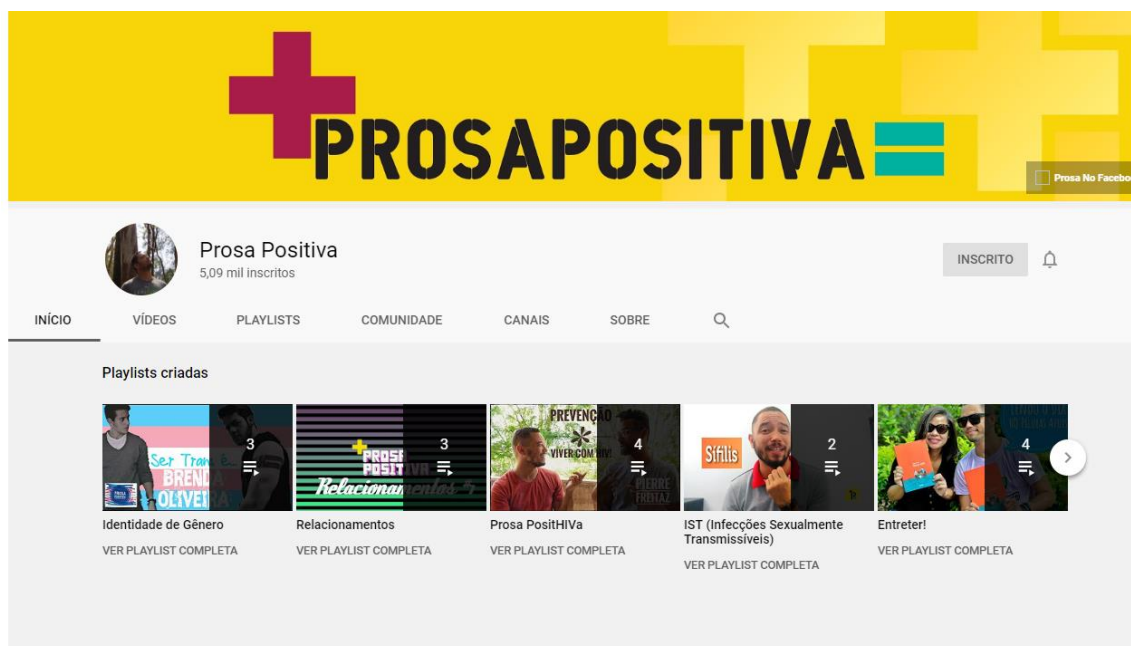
PROSAPOSITIVA

Prosa No Facebo

Prosa Positiva
5,09 mil inscritos

INSCRITO

INÍCIO VÍDEOS PLAYLISTS COMUNIDADE CANAIS SOBRE

Playlists criadas

Ser Trans e BRENDA OLIVEIRA
3

PROSA POSITIVA Relacionamentos
3

PREVENÇÃO VIVER COM HIV! PIERRE FREITAZ
4

Sífilis
2

4

Identidade de Gênero
VER PLAYLIST COMPLETA

Relacionamentos
VER PLAYLIST COMPLETA

Prosa PositHIVa
VER PLAYLIST COMPLETA

IST (Infecções Sexualmente Transmissíveis)
VER PLAYLIST COMPLETA

Entreter!
VER PLAYLIST COMPLETA